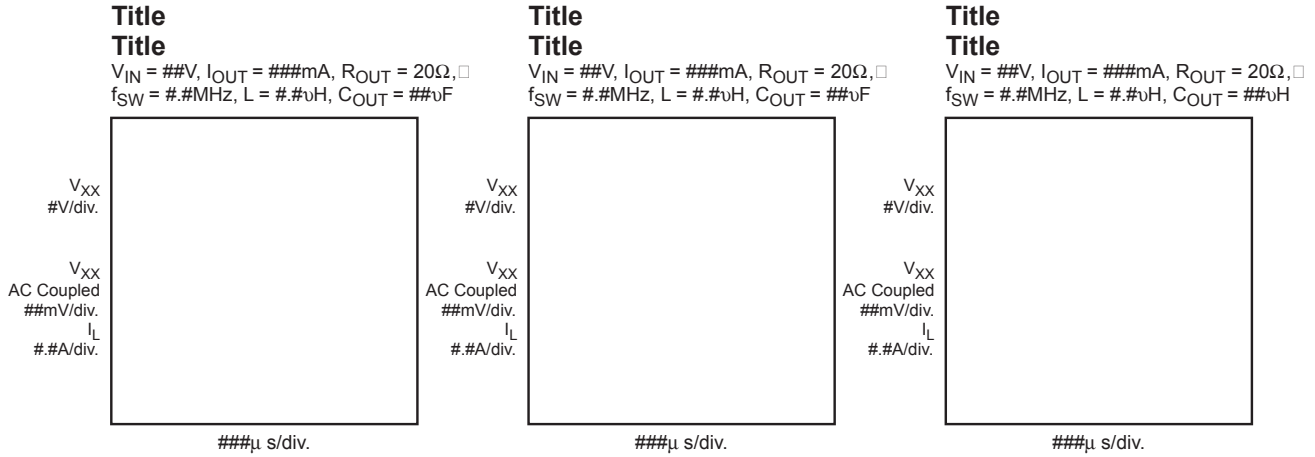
Title
Title
$V_{IN}$ = ##V, $I_{OUT}$ = ###mA, $R_{OUT}$ = 20Ω,□
$f_{SW}$ = #.#MHz, L = #.#υH, $C_{OUT}$ = ##υF

$V_{XX}$
#V/div.

$V_{XX}$
AC Coupled
##mV/div.
$I_L$
#.#A/div.

###µ s/div.

Title
Title
$V_{IN}$ = ##V, $I_{OUT}$ = ###mA, $R_{OUT}$ = 20Ω,□
$f_{SW}$ = #.#MHz, L = #.#υH, $C_{OUT}$ = ##υF

$V_{XX}$
#V/div.

$V_{XX}$
AC Coupled
##mV/div.
$I_L$
#.#A/div.

###µ s/div.

Title
Title
$V_{IN}$ = ##V, $I_{OUT}$ = ###mA, $R_{OUT}$ = 20Ω,□
$f_{SW}$ = #.#MHz, L = #.#υH, $C_{OUT}$ = ##υH

$V_{XX}$
#V/div.

$V_{XX}$
AC Coupled
##mV/div.
$I_L$
#.#A/div.

###µ s/div.